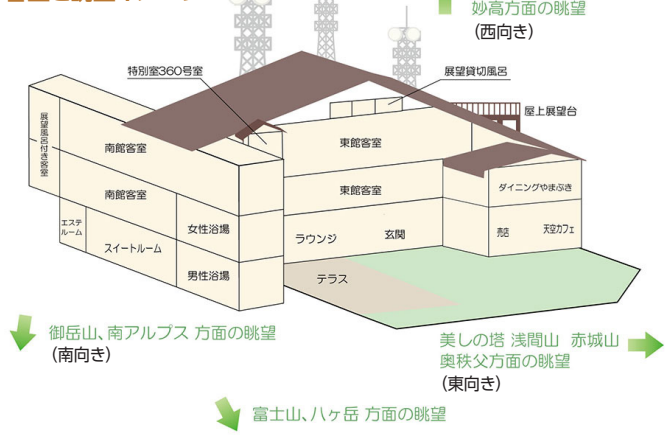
妙高方面の眺望
(西向き)

特別室360号室

展望貸切風呂

屋上展望台

展望風呂付き客室

南館客室

南館客室

エステルーム

スイートルーム

女性浴場

男性浴場

東館客室

東館客室

ラウンジ

玄関

テラス

ダイニングやまぶき

売店

天空カフェ

御岳山、南アルプス 方面の眺望
(南向き)

美しの塔 浅間山 赤城山
奥秩父方面の眺望
(東向き)

富士山、八ヶ岳 方面の眺望